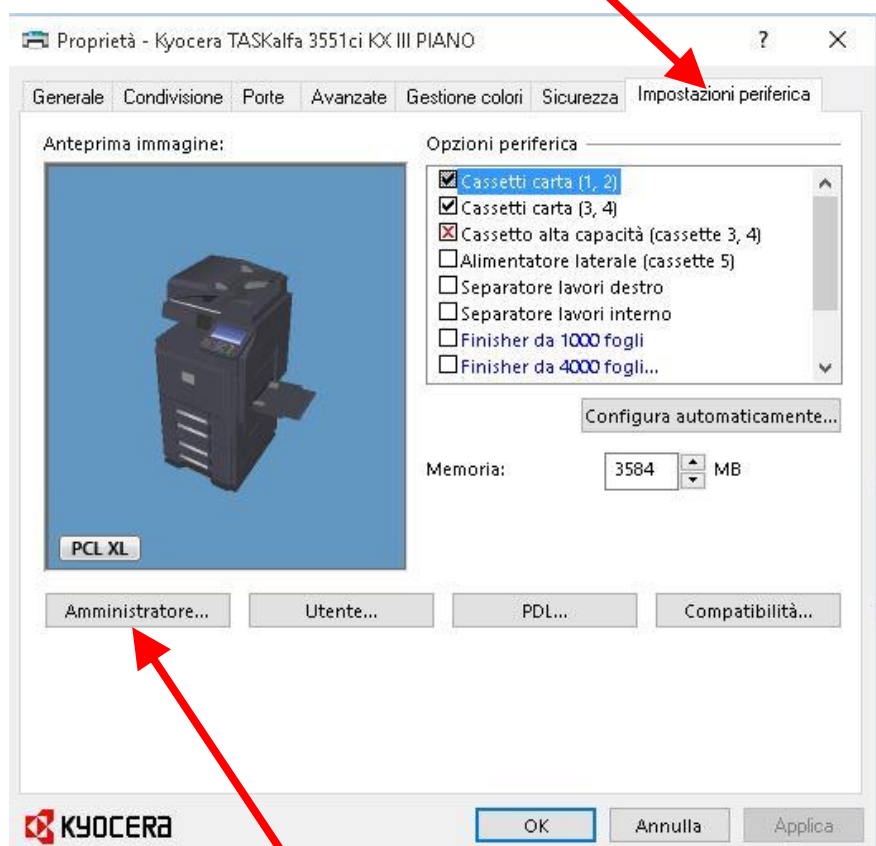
Proprietà - Kyocera TASKalfa 3551ci KX III PIANO
?
×

Generale | Condivisione | Porte | Avanzate | Gestione colori | Sicurezza | Impostazioni periferica

Anteprima immagine:

PCL XL

Opzioni periferica

☑ Cassetti carta (1, 2)
☑ Cassetti carta (3, 4)
☒ Cassetto alta capacità (cassette 3, 4)
☐ Alimentatore laterale (cassette 5)
☐ Separatore lavori destro
☐ Separatore lavori interno
☐ Finisher da 1000 fogli
☐ Finisher da 4000 fogli...

Configura automaticamente...

Memoria: 3584 MB

Amministratore... | Utente... | PDL... | Compatibilità...

KYOCERA

OK | Annulla | Applica